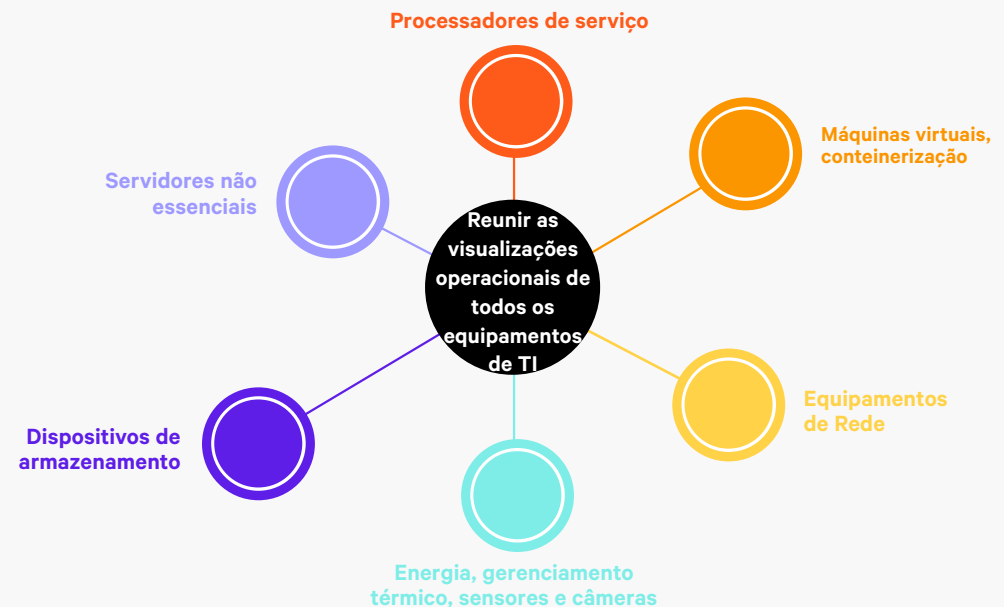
Processadores de serviço

Máquinas virtuais, conteinerização

Servidores não essenciais

Reunir as visualizações operacionais de todos os equipamentos de TI

Equipamentos de Rede

Dispositivos de armazenamento

Energia, gerenciamento térmico, sensores e câmeras